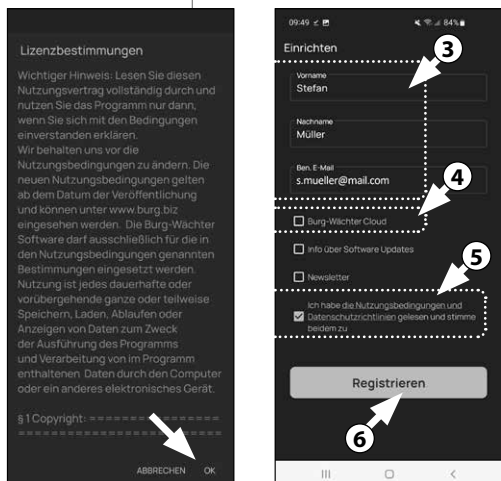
Lizenzbestimmungen

Wichtiger Hinweis: Lesen Sie diesen Nutzungsvertrag vollständig durch und nutzen Sie das Programm nur dann, wenn Sie sich mit den Bedingungen einverstanden erklären.
Wir behalten uns vor die Nutzungsbedingungen zu ändern. Die neuen Nutzungsbedingungen gelten ab dem Datum der Veröffentlichung und können unter www.burg.biz eingesehen werden. Die Burg-Wächter Software darf ausschließlich für die in den Nutzungsbedingungen genannten Bestimmungen eingesetzt werden. Nutzung ist jedes dauerhafte oder vorübergehende ganze oder teilweise Speichern, Laden, Ablaufen oder Anzeigen von Daten zum Zweck der Ausführung des Programms und Verarbeitung von im Programm enthaltenen Daten durch den Computer oder ein anderes elektronisches Gerät.

§ 1 Copyright: ==================
==============================

ABBRECHEN OK

09:49 84%

Einrichten

3

Vorname
Stefan

Nachname
Müller

Ben. E-Mail
s.mueller@mail.com

4

Burg-Wächter Cloud

Info über Software Updates

5

Newsletter

Ich habe die Nutzungsbedingungen und Datenschutzrichtlinien gelesen und stimme beidem zu

Registrieren

6